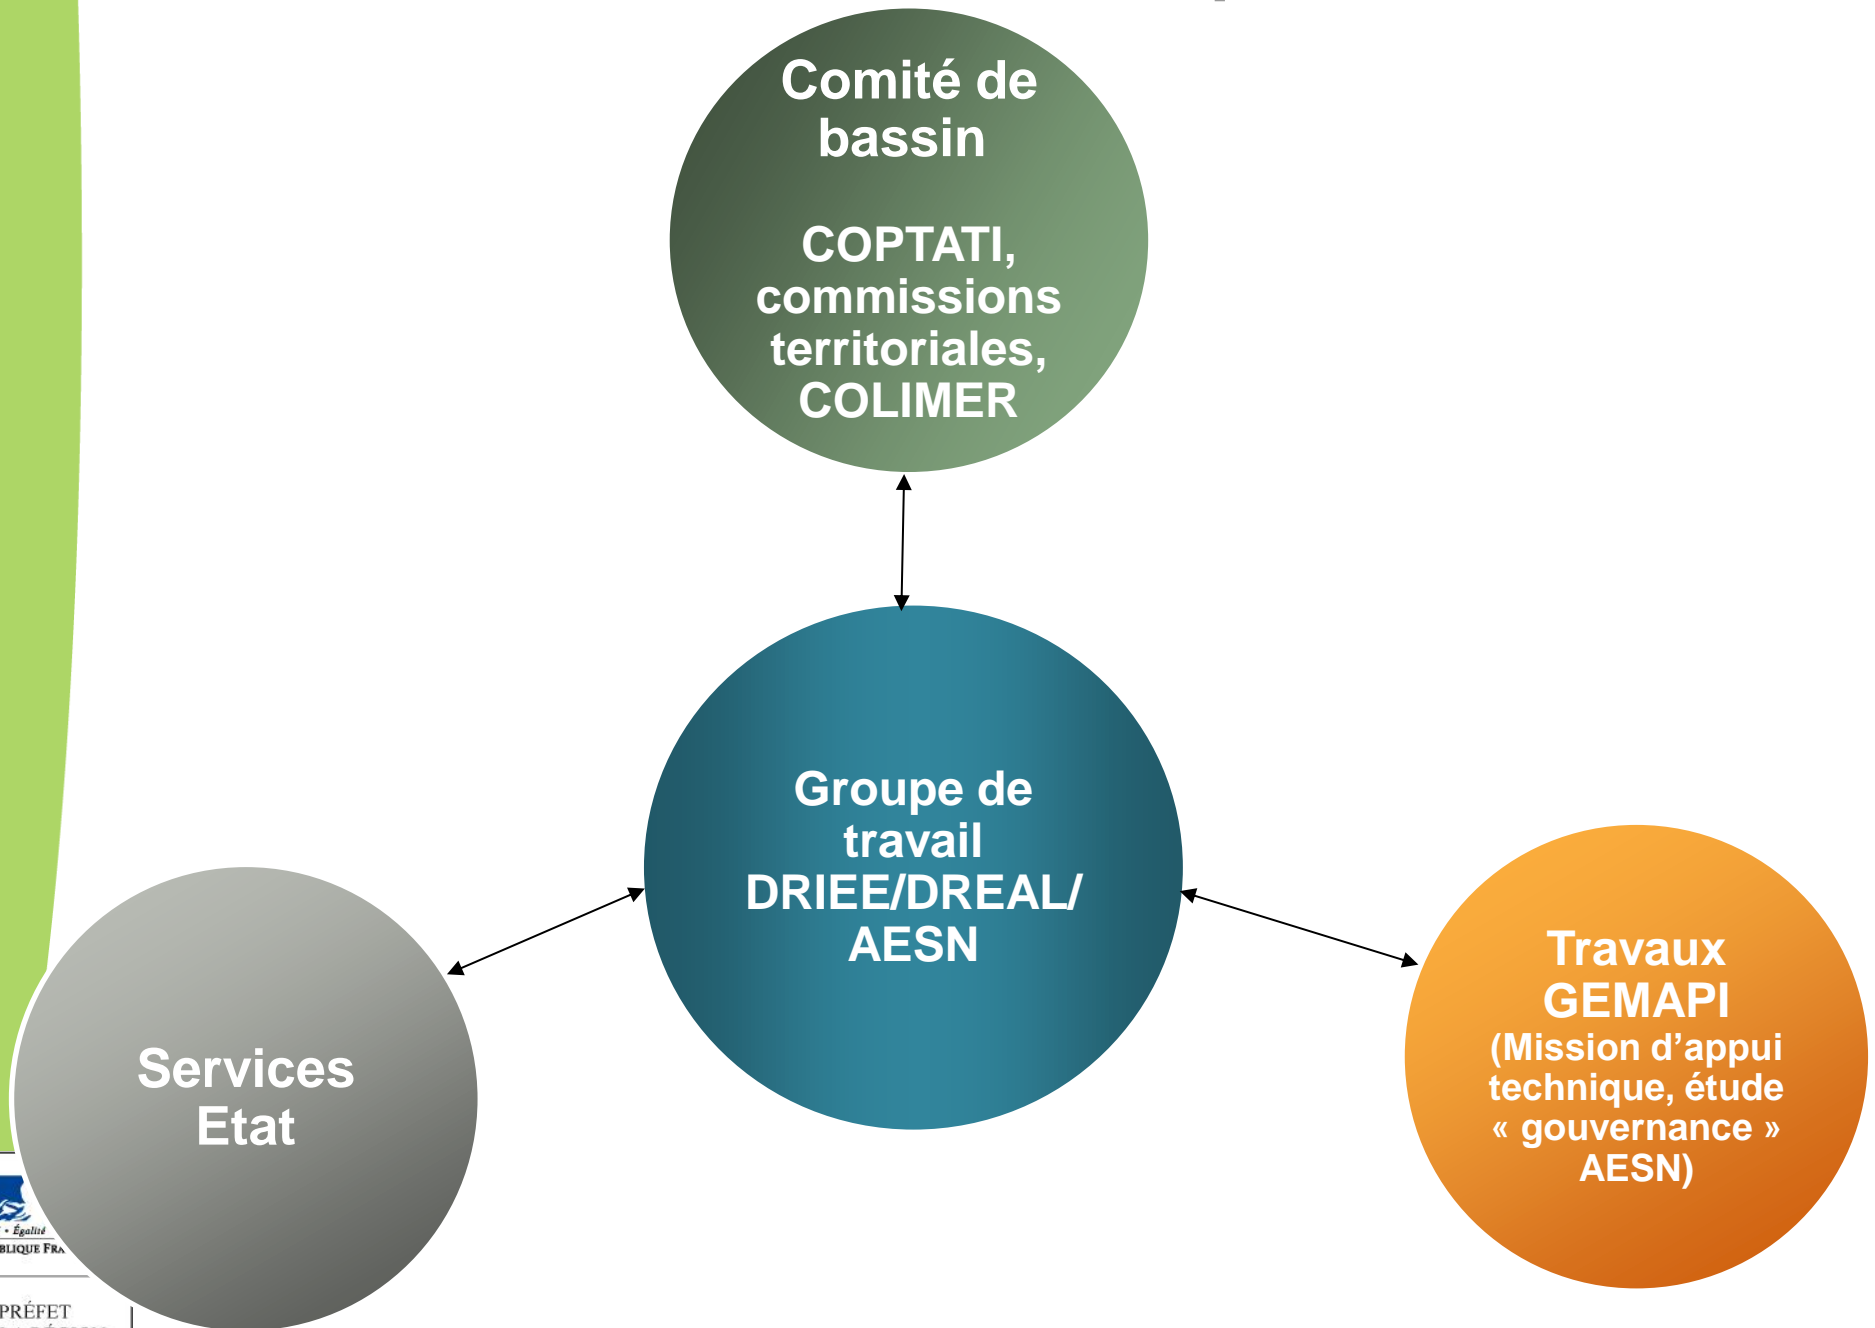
Comité de bassin

COPTATI, commissions territoriales, COLIMER

Groupe de travail DRIEE/DREAL/ AESN

Services Etat

Travaux GEMAPI (Mission d’appui technique, étude « gouvernance » AESN)

• Égalité
BLIQUE FRA

PRÉFET